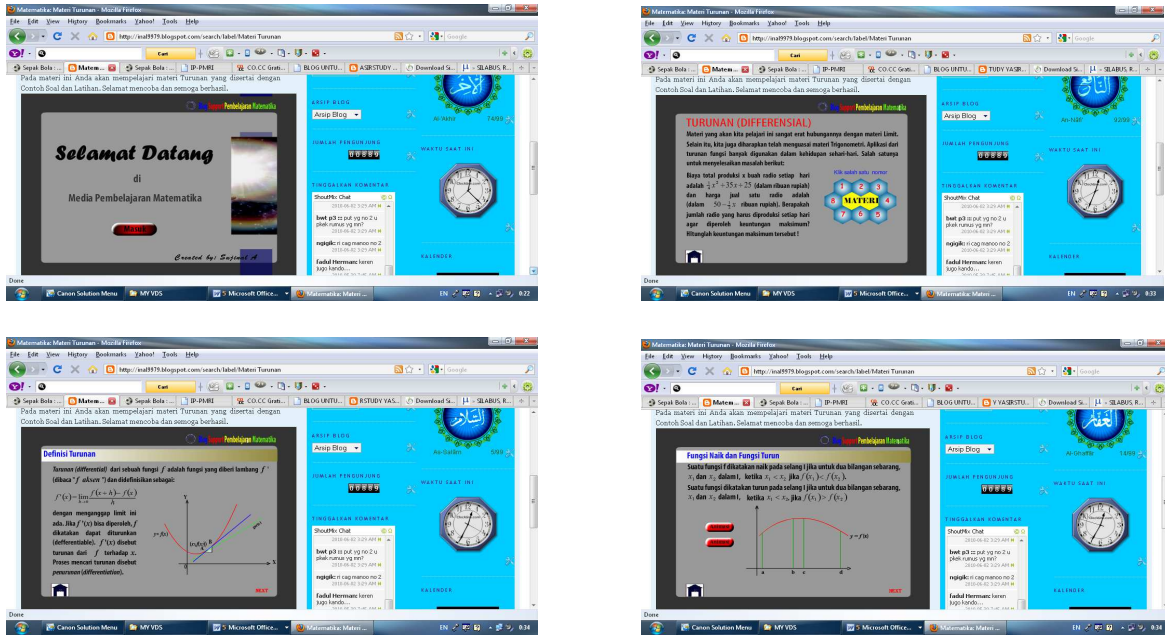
Matematika: Materi Turunan - Mozilla Firefox

File Edit View History Bookmarks Yahoo! Tools Help

http://inal9979.blogspot.com/search/label/Materi Turunan

Cari

Sepak Bola : Matem... Sepak Bola : IP-PMRI CO.CC Grati... BLOG UNTU... ASRSTUDY ... Download Si... SILABUS, R...

Pada materi ini Anda akan mempelajari materi Turunan yang disertai dengan Contoh Soal dan Latihan. Selamat mencoba dan semoga berhasil.

Media Pembelajaran Matematika

Selamat Datang

di

Media Pembelajaran Matematika

Masuk

Created by: Sujinal A

ARSIP BLOG

Arsip Blog

JUMLAH PENGUNJUNG

WAKTU SAAT INI

TINGGALKAN KOMENTAR

ShoutMix Chat

bwt p3 :: put yg no 2 u pkek rumus yg mn?

ngiglk:: ri cag manoo no 2

fadul Hermanu: keren jugo kando...

KALENDER

Done

Canon Solution Menu MY VDS 5 Microsoft Office... Matematika: Materi ...

EN 0:22

Matematika: Materi Turunan - Mozilla Firefox

TURUNAN (DIFFERENSIAL)

Materi yang akan kita pelajari ini sangat erat hubungannya dengan materi Limit. Selain itu, kita juga diharapkan telah menguasai materi Trigonometri. Aplikasi dari turunan fungsi banyak digunakan dalam kehidupan sehari-hari. Salah satunya untuk menyelesaikan masalah berikut:

Biaya total produksi x buah radio setiap hari adalah $\frac{1}{4}x^2+35x+25$ (dalam ribuan rupiah) dan harga jual satu radio adalah (dalam $50-\frac{1}{2}x$ ribuan rupiah). Berapakah jumlah radio yang harus diproduksi setiap hari agar diperoleh keuntungan maksimum? Hitunglah keuntungan maksimum tersebut !

Klik salah satu menu

1 2 3 4 5 6 7 8

MATERI

0:33

Matematika: Materi Turunan - Mozilla Firefox

Definisi Turunan

Turunan (differential) dari sebuah fungsi f adalah fungsi yang diberi lambang f ' (dibaca "f aksen") dan didefinisikan sebagai:

$f'(x)=\lim_{h\to 0}\frac{f(x+h)-f(x)}{h}$

dengan menganggap limit ini ada. Jika f '(x) bisa diperoleh, f dikatakan dapat diturunkan (defferentiable). f '(x) bisa disebut turunan dari f terhadap x. Proses mencari turunan disebut penurunan (differentiation).

y = f(x)

NEXT

0:34

Matematika: Materi Turunan - Mozilla Firefox

Fungsi Naik dan Fungsi Turun

Suatu fungsi f dikatakan naik pada selang I jika untuk dua bilangan sebarang, $x_1$ dan $x_2$ dalam I, ketika $x_1 < x_2$ jika $f(x_1) < f(x_2)$.

Suatu fungsi dikatakan turun pada selang I jika untuk dua bilangan sebarang, $x_1$ dan $x_2$ dalam I, ketika $x_1 < x_2$ jika $f(x_1) > f(x_2)$.

y = f(x)

a b c d

NEXT

0:34